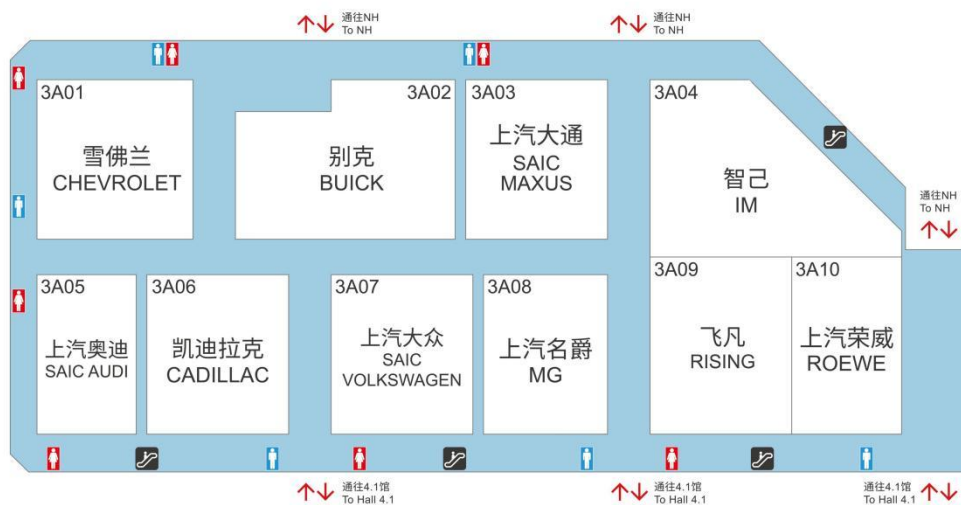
↑↓ 通往NH To NH

↑↓ 通往NH To NH

3A01 雪佛兰 CHEVROLET

3A02 别克 BUICK

3A03 上汽大通 SAIC MAXUS

3A04 智己 IM

通往NH To NH ↑↓

3A05 上汽奥迪 SAIC AUDI

3A06 凯迪拉克 CADILLAC

3A07 上汽大众 SAIC VOLKSWAGEN

3A08 上汽名爵 MG

3A09 飞凡 RISING

3A10 上汽荣威 ROEWE

↑↓ 通往4.1馆 To Hall 4.1

↑↓ 通往4.1馆 To Hall 4.1

通往4.1馆 To Hall 4.1 ↑↓